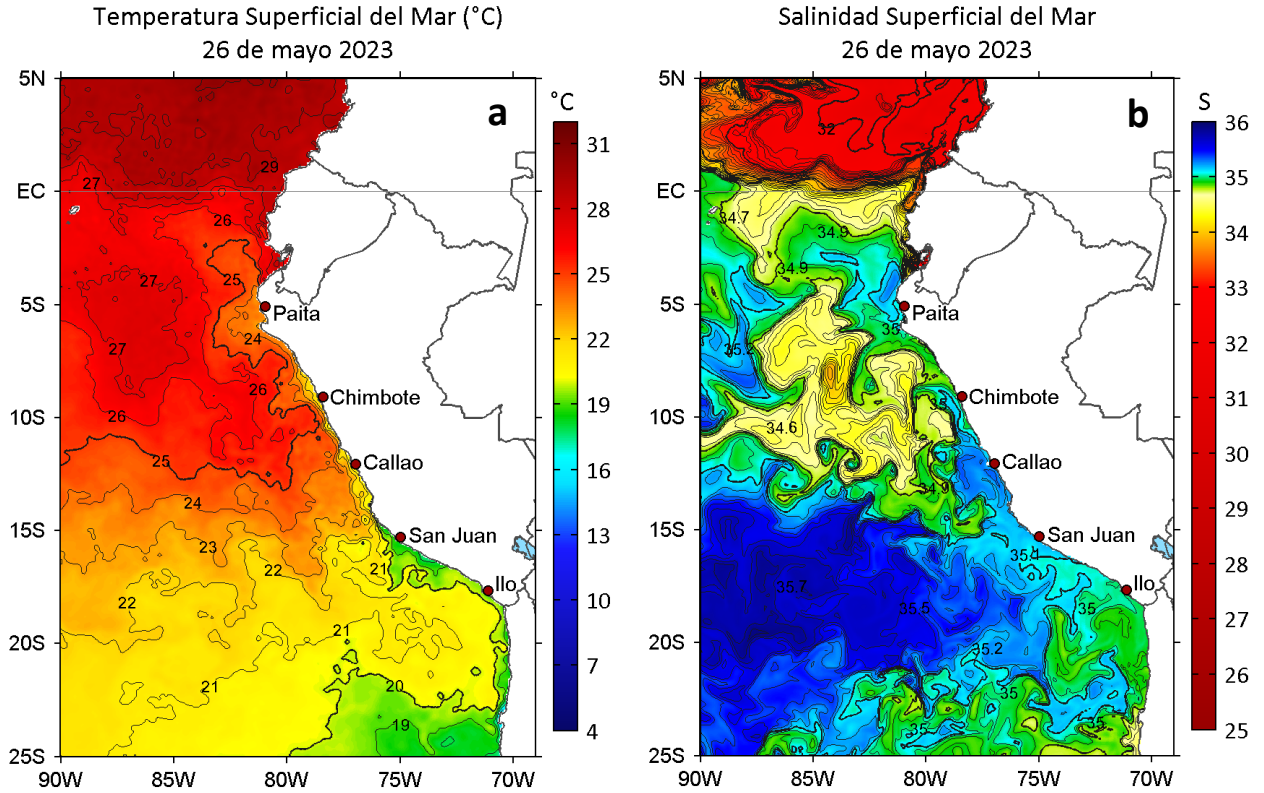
Temperatura Superficial del Mar (°C)
26 de mayo 2023

a

°C
31
28
25
22
19
16
13
10
7
4

5N
EC
5S
10S
15S
20S
25S

90W 85W 80W 75W 70W

27
29
26
27
25
24
27
26
26
25
24
23
22
22
21
21
21
20
19
21

Paita
Chimbote
Callao
San Juan
Ilo

Salinidad Superficial del Mar
26 de mayo 2023

b

S
36
35
34
33
32
31
30
29
28
27
26
25

5N
EC
5S
10S
15S
20S
25S

90W 85W 80W 75W 70W

32
34.7
34.9
34.9
35
35.2
34.6
35
34.9
35.4
35.7
35.5
35
35.2
35
35
35

Paita
Chimbote
Callao
San Juan
Ilo